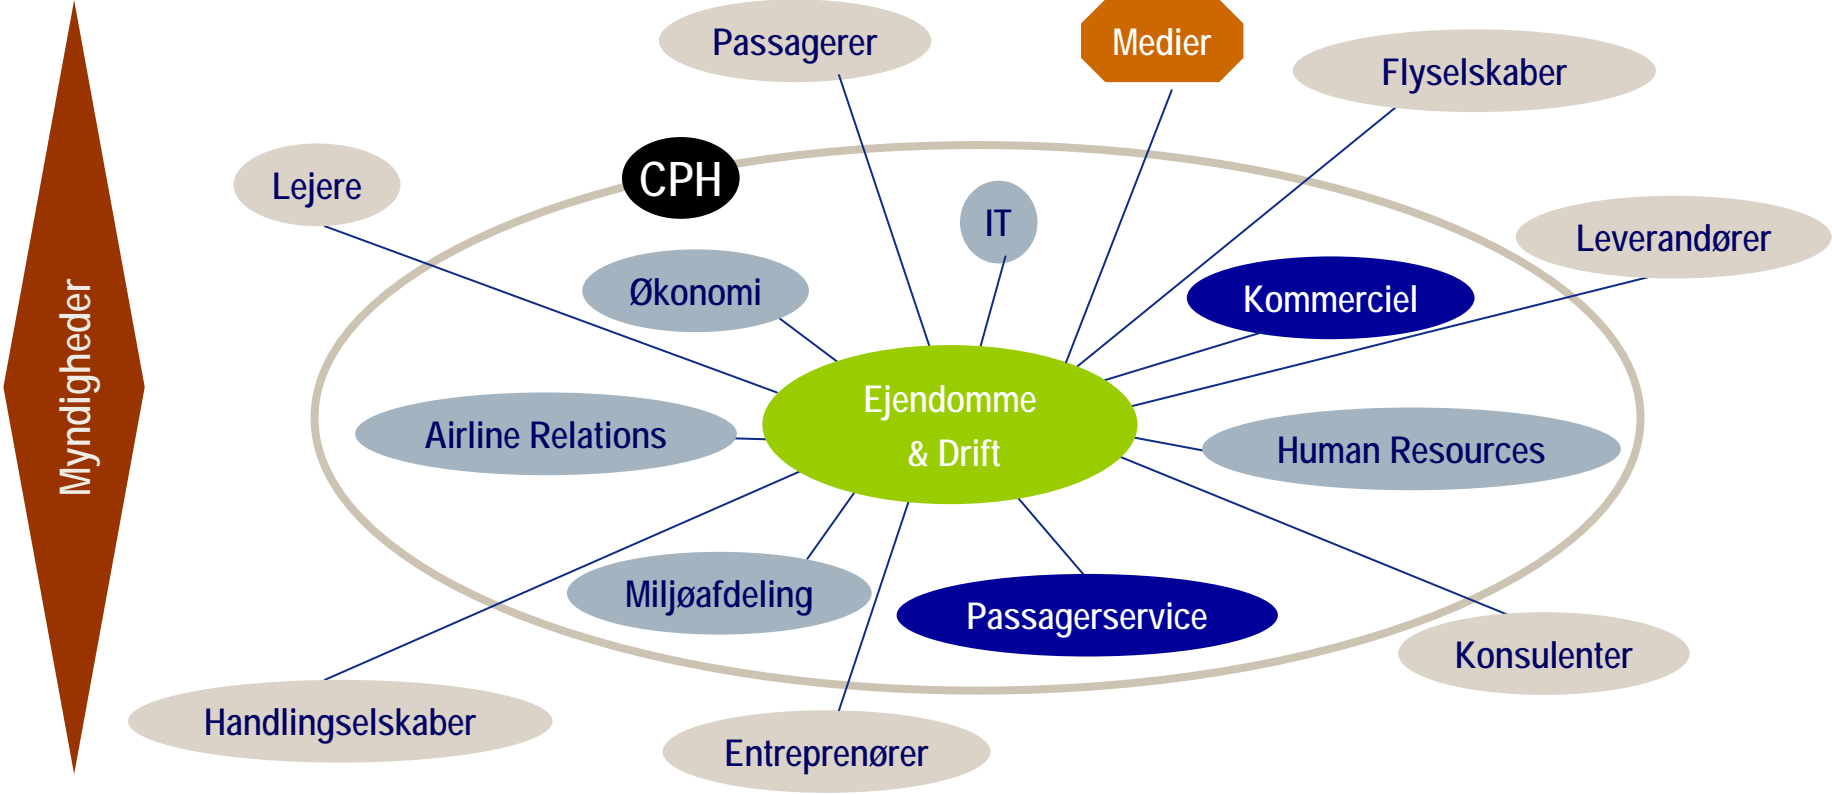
Myndigheder

Passagerer

Medier

Flyselskaber

Lejere

CPH

IT

Leverandører

Økonomi

Kommerciel

Airline Relations

Ejendomme & Drift

Human Resources

Miljøafdeling

Passagerservice

Konsulenter

Handlingselskaber

Entreprenører